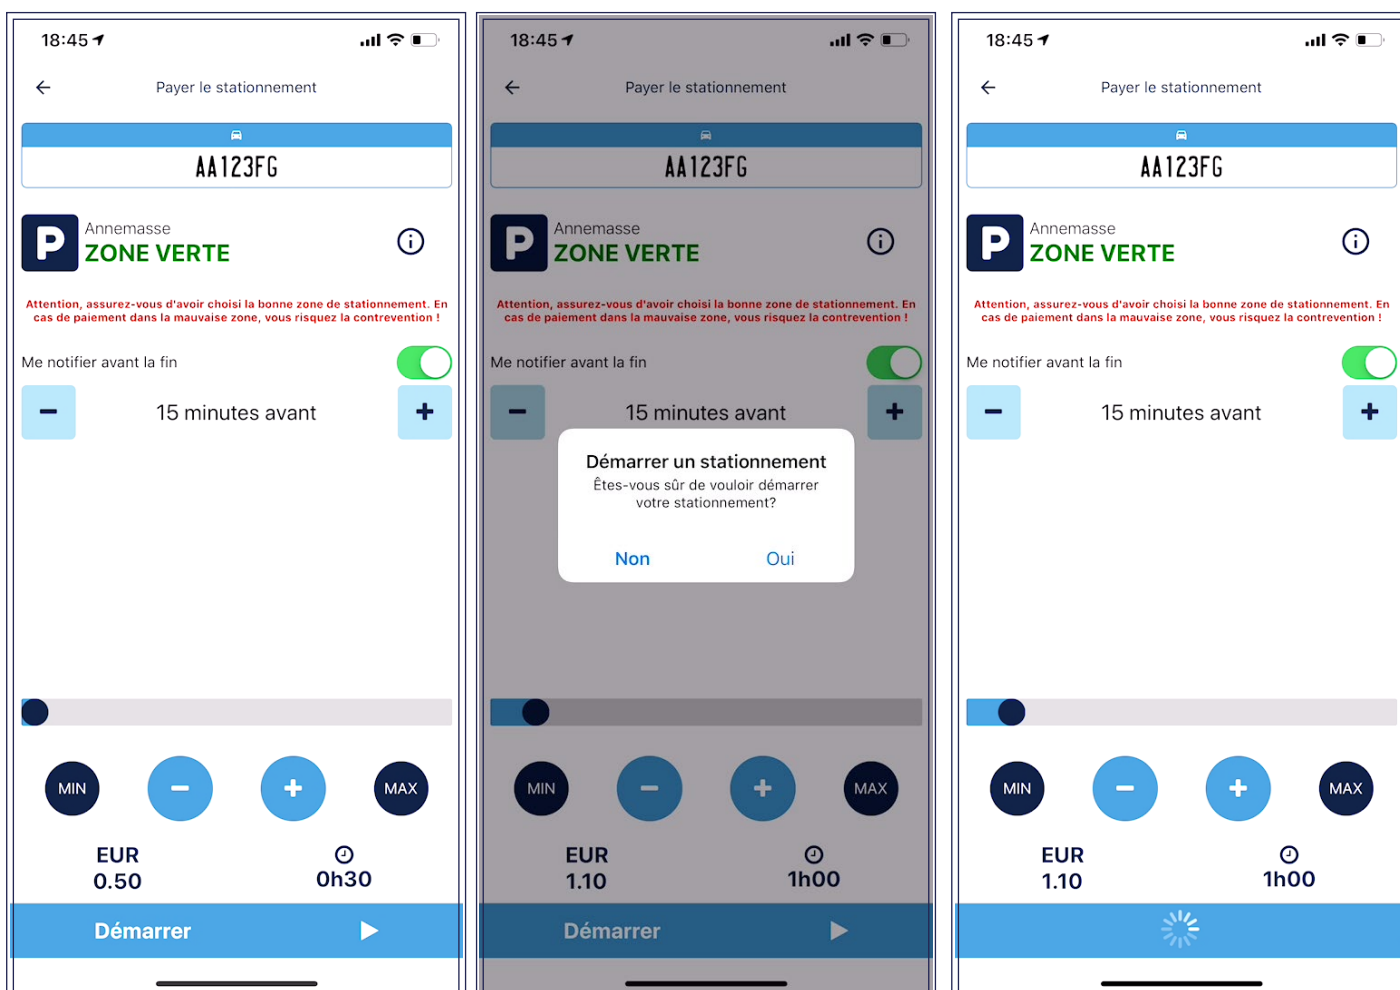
18:45

Payer le stationnement

AA123FG

Annemasse
ZONE VERTE

Attention, assurez-vous d'avoir choisi la bonne zone de stationnement. En cas de paiement dans la mauvaise zone, vous risquez la contrevention !

Me notifier avant la fin

15 minutes avant

MIN MAX

EUR 0.50

0h30

Démarrer

18:45

Payer le stationnement

AA123FG

Annemasse
ZONE VERTE

Attention, assurez-vous d'avoir choisi la bonne zone de stationnement. En cas de paiement dans la mauvaise zone, vous risquez la contrevention !

Me notifier avant la fin

15 minutes avant

Démarrer un stationnement
Êtes-vous sûr de vouloir démarrer votre stationnement?

Non Oui

MIN MAX

EUR 1.10

1h00

Démarrer

18:45

Payer le stationnement

AA123FG

Annemasse
ZONE VERTE

Attention, assurez-vous d'avoir choisi la bonne zone de stationnement. En cas de paiement dans la mauvaise zone, vous risquez la contrevention !

Me notifier avant la fin

15 minutes avant

MIN MAX

EUR 1.10

1h00